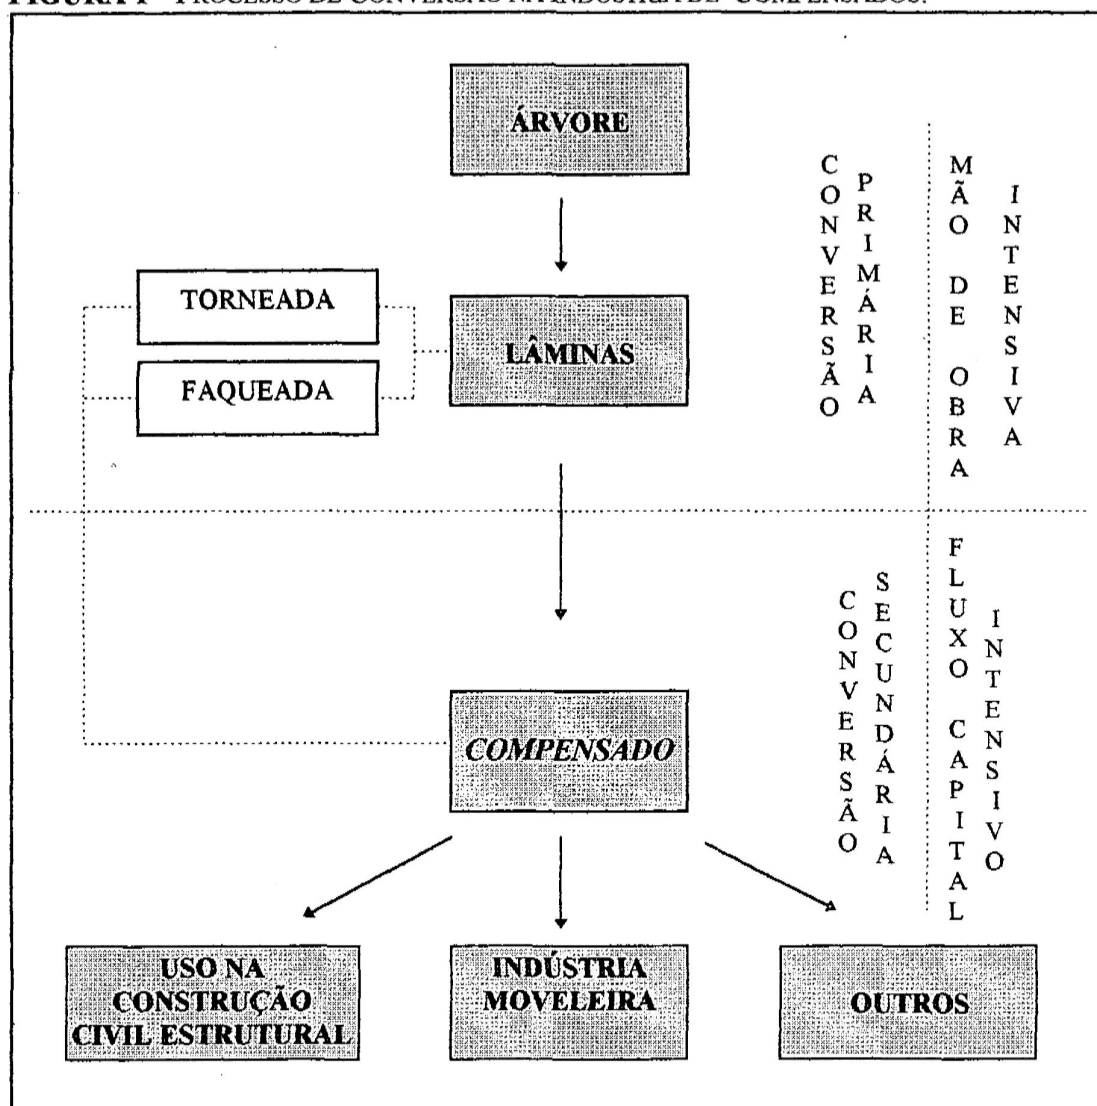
FIGURA 1 - PROCESSO DE CONVERSÃO NA INDÚSTRIA DE COMPENSADOS.

ÁRVORE

CONVERSÃO PRIMÁRIA

MÃO DE OBRA INTENSIVA

TORNEADA

LÂMINAS

FAQUEADA

CONVERSÃO SECUNDÁRIA

FLUXO CAPITAL INTENSIVO

COMPENSADO

USO NA CONSTRUÇÃO CIVIL ESTRUTURAL

INDÚSTRIA MOVELEIRA

OUTROS